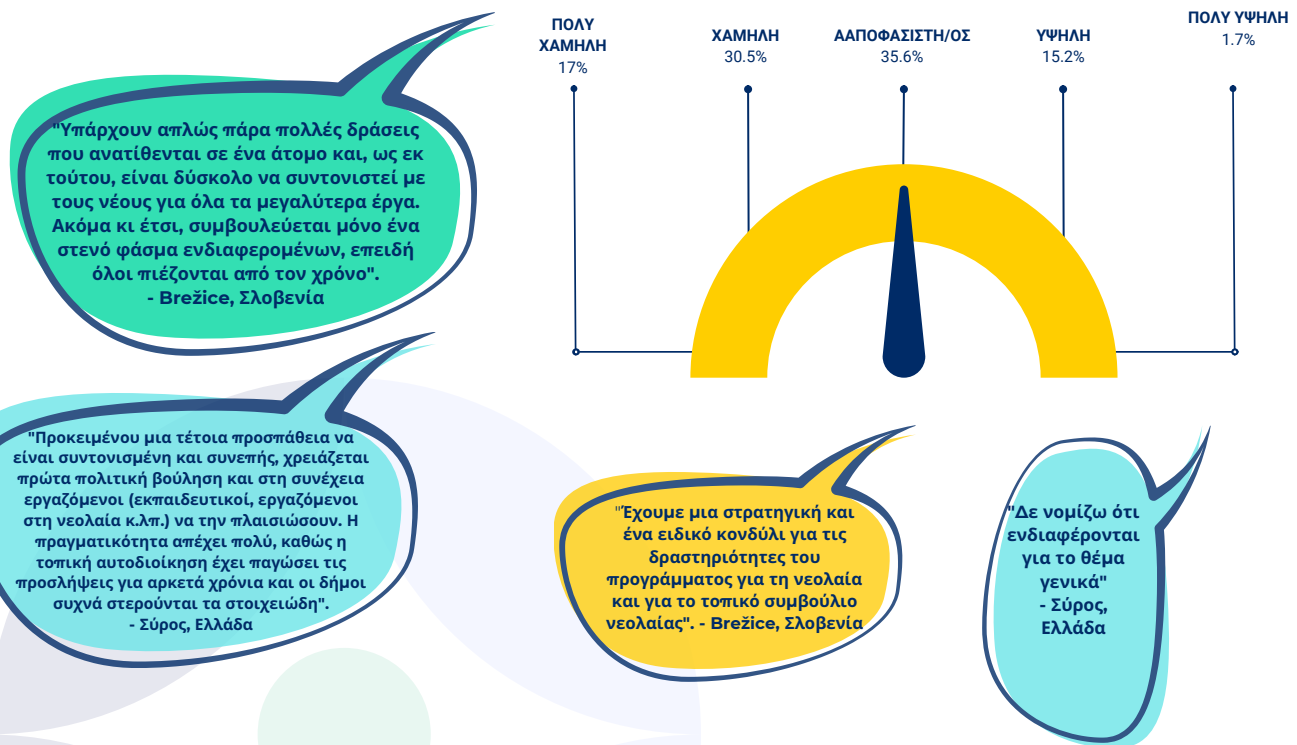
"Υπάρχουν απλώς πάρα πολλές δράσεις που ανατίθενται σε ένα άτομο και, ως εκ τούτου, είναι δύσκολο να συντονιστεί με τους νέους για όλα τα μεγαλύτερα έργα. Ακόμα κι έτσι, συμβουλεύεται μόνο ένα στενό φάσμα ενδιαφερομένων, επειδή όλοι πιέζονται από τον χρόνο".
- Brežice, Σλοβενία

ΠΟΛΥ ΧΑΜΗΛΗ
17%

ΧΑΜΗΛΗ
30.5%

ΑΑΠΟΦΑΣΙΣΤΗ/ΟΣ
35.6%

ΥΨΗΛΗ
15.2%

ΠΟΛΥ ΥΨΗΛΗ
1.7%

"Προκειμένου μια τέτοια προσπάθεια να είναι συντονισμένη και συνεπής, χρειάζεται πρώτα πολιτική βούληση και στη συνέχεια εργαζόμενοι (εκπαιδευτικοί, εργαζόμενοι στη νεολαία κ.λπ.) να την πλαισιώσουν. Η πραγματικότητα απέχει πολύ, καθώς η τοπική αυτοδιοίκηση έχει παγώσει τις προσλήψεις για αρκετά χρόνια και οι δήμοι συχνά στερούνται τα στοιχειώδη".
- Σύρος, Ελλάδα

"Έχουμε μια στρατηγική και ένα ειδικό κονδύλι για τις δραστηριότητες του προγράμματος για τη νεολαία και για το τοπικό συμβούλιο νεολαίας". - Brežice, Σλοβενία

"Δε νομίζω ότι ενδιαφέρονται για το θέμα γενικά"
- Σύρος, Ελλάδα